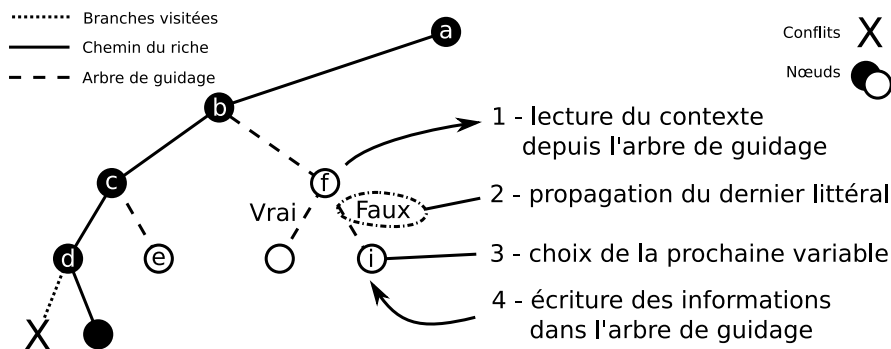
Branches visitées
Chemin du riche
Arbre de guidage

Conflits X
Nœuds

a
b
c
d
e
f
i
X
Vrai
Faux

1 - lecture du contexte depuis l'arbre de guidage
2 - propagation du dernier littéral
3 - choix de la prochaine variable
4 - écriture des informations dans l'arbre de guidage